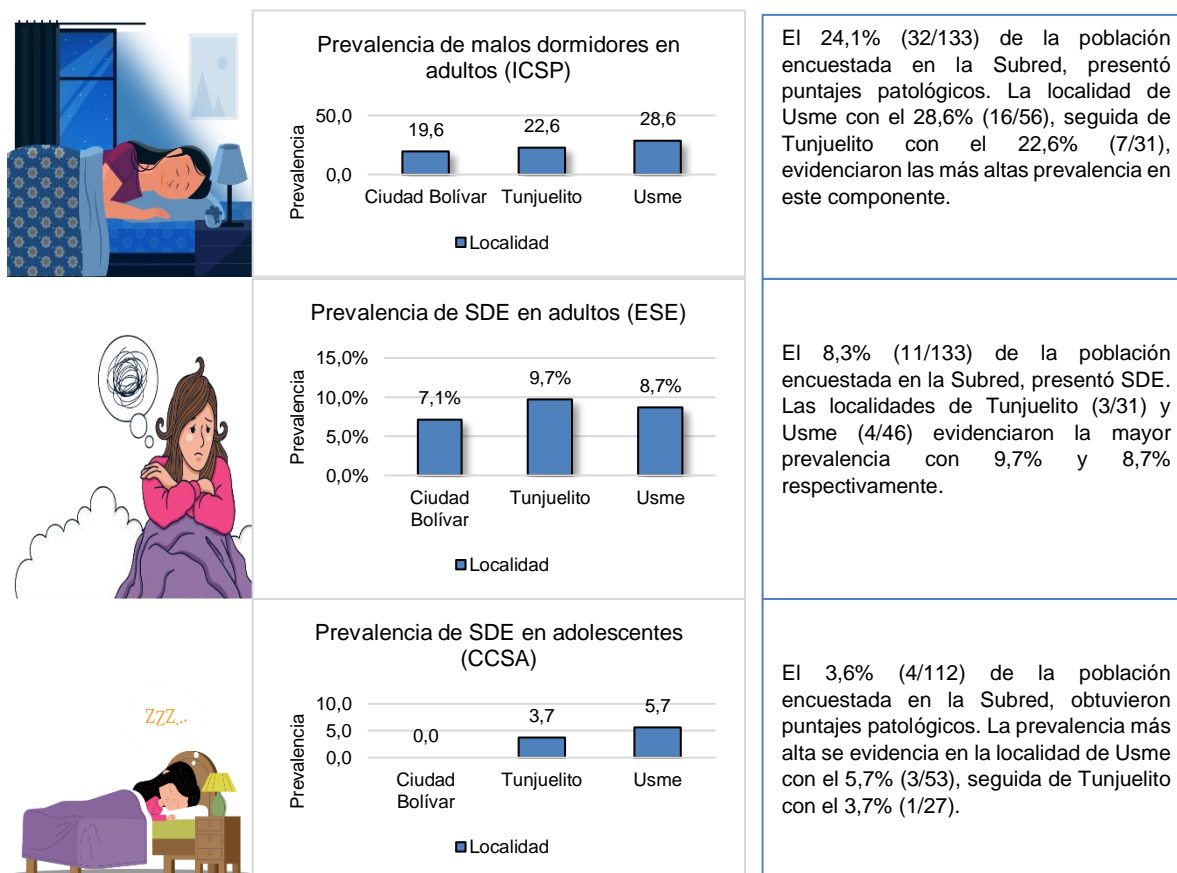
Prevalencia de malos dormidores en adultos (ICSP)

Prevalencia

50,0
0,0

19,6
22,6
28,6

Ciudad Bolívar
Tunjuelito
Usme

Localidad

El 24,1% (32/133) de la población encuestada en la Subred, presentó puntajes patológicos. La localidad de Usme con el 28,6% (16/56), seguida de Tunjuelito con el 22,6% (7/31), evidenciaron las más altas prevalencia en este componente.

Prevalencia de SDE en adultos (ESE)

Prevalencia

15,0%
10,0%
5,0%
0,0%

7,1%
9,7%
8,7%

Ciudad Bolívar
Tunjuelito
Usme

Localidad

El 8,3% (11/133) de la población encuestada en la Subred, presentó SDE. Las localidades de Tunjuelito (3/31) y Usme (4/46) evidenciaron la mayor prevalencia con 9,7% y 8,7% respectivamente.

ZZZ..

Prevalencia de SDE en adolescentes (CCSA)

Prevalencia

10,0
5,0
0,0

0,0
3,7
5,7

Ciudad Bolívar
Tunjuelito
Usme

Localidad

El 3,6% (4/112) de la población encuestada en la Subred, obtuvieron puntajes patológicos. La prevalencia más alta se evidencia en la localidad de Usme con el 5,7% (3/53), seguida de Tunjuelito con el 3,7% (1/27).